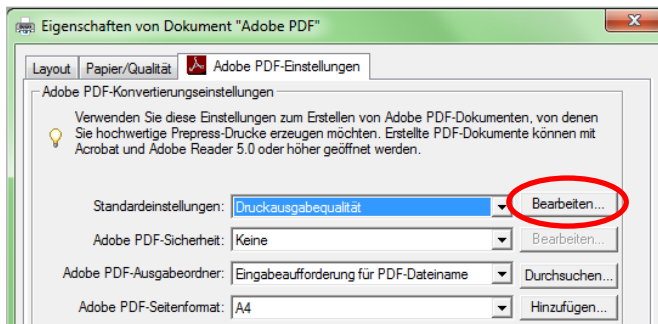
Eigenschaften von Dokument "Adobe PDF"

Layout | Papier/Qualität | Adobe PDF-Einstellungen

Adobe PDF-Konvertierungseinstellungen

Verwenden Sie diese Einstellungen zum Erstellen von Adobe PDF-Dokumenten, von denen Sie hochwertige Prepress-Drucke erzeugen möchten. Erstellte PDF-Dokumente können mit Acrobat und Adobe Reader 5.0 oder höher geöffnet werden.

Standardeinstellungen: Druckausgabequalität | Bearbeiten...

Adobe PDF-Sicherheit: Keine | Bearbeiten...

Adobe PDF-Ausgabeordner: Eingabeaufforderung für PDF-Dateiname | Durchsuchen...

Adobe PDF-Seitenformat: A4 | Hinzufügen...